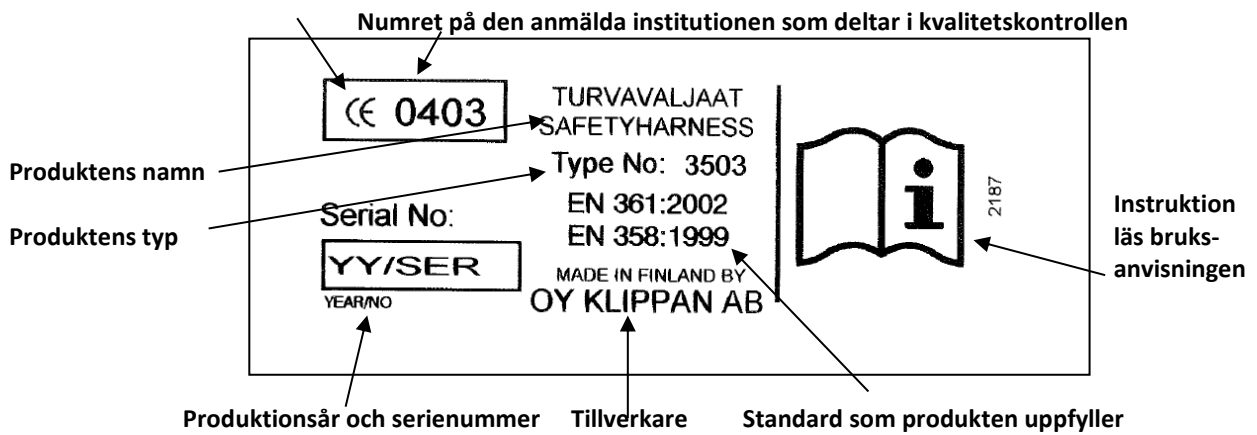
Numret på den anmälda institutionen som deltar i kvalitetskontrollen

CE 0403

TURVAVALJAAT
SAFETYHARNESS

Type No: 3503

EN 361:2002
EN 358:1999

MADE IN FINLAND BY
OY KLIPPAN AB

Serial No:

YY/SER
YEAR/NO

2187

Produktens namn

Produktens typ

Instruktion läs bruksanvisningen

Produktionsår och serienummer

Tillverkare

Standard som produkten uppfyller